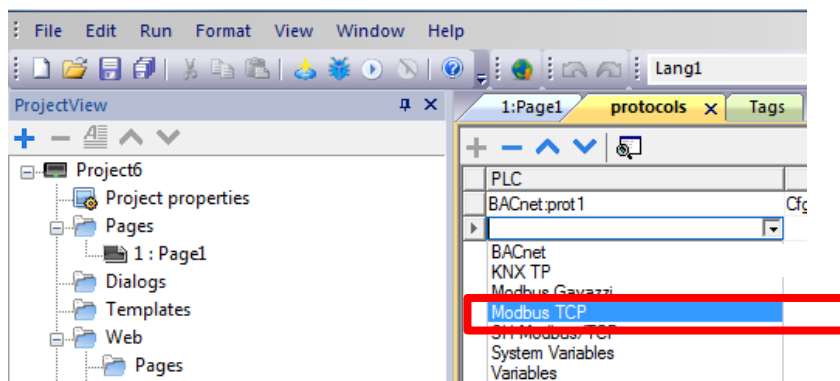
File Edit Run Format View Window Help

Lang1

ProjectView

Project6
Project properties
Pages
1 : Page1
Dialogs
Templates
Web
Pages

1:Page1 protocols × Tags

PLC
BACnet:prot1 Cfg

BACnet
KNX TP
Modbus Gavazzi
Modbus TCP
SH Modbus/TCP
System Variables
Variables